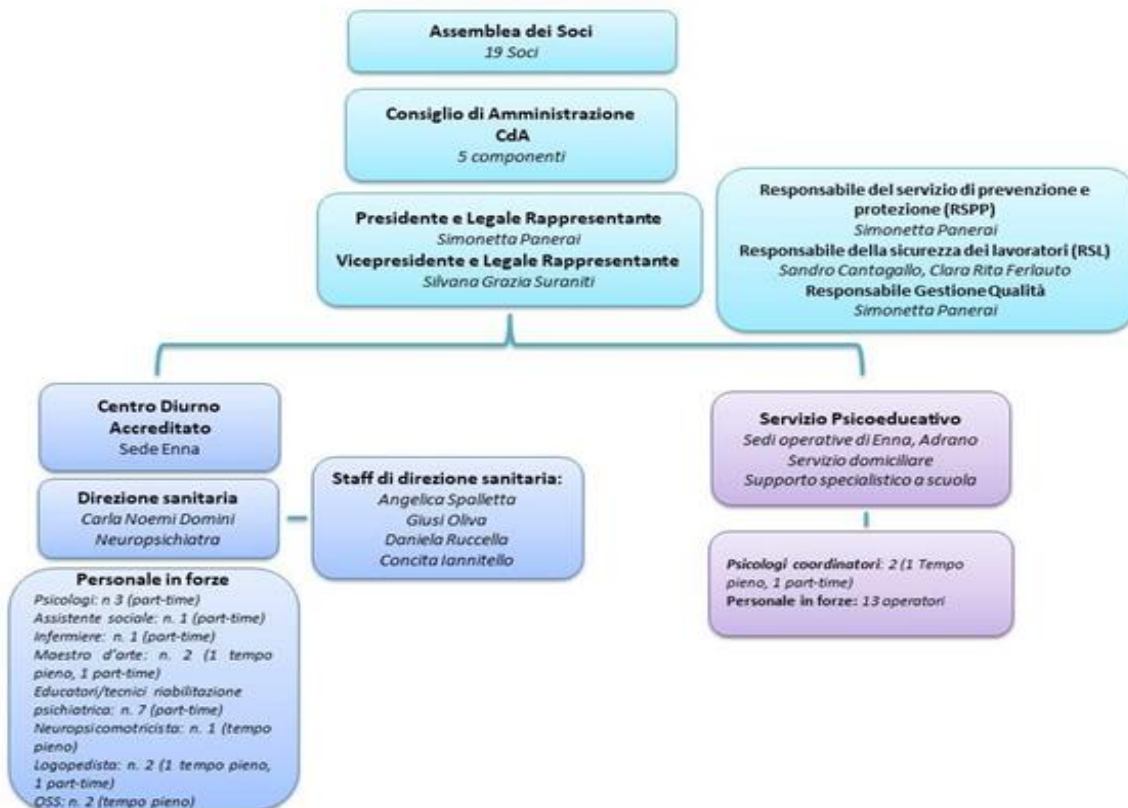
Assemblea dei Soci
19 Soci

Consiglio di Amministrazione
CdA
5 componenti

Presidente e Legale Rappresentante
Simonetta Panerai
Vicepresidente e Legale Rappresentante
Silvana Grazia Suraniti

Responsabile del servizio di prevenzione e protezione (RSPP)
Simonetta Panerai
Responsabile della sicurezza dei lavoratori (RSL)
Sandro Cantagallo, Clara Rita Ferlauto
Responsabile Gestione Qualità
Simonetta Panerai

Centro Diurno Accreditato
Sede Enna

Direzione sanitaria
Carla Noemi Domini
Neuropsichiatra

Staff di direzione sanitaria:
Angelica Spalletta
Giusi Oliva
Daniela Ruccella
Concita Iannitello

Personale in forze
Psicologi: n 3 (part-time)
Assistente sociale: n. 1 (part-time)
Infermiere: n. 1 (part-time)
Maestro d'arte: n. 2 (1 tempo pieno, 1 part-time)
Educatori/tecnici riabilitazione psichiatrica: n. 7 (part-time)
Neuropsicomotricista: n. 1 (tempo pieno)
Logopedista: n. 2 (1 tempo pieno, 1 part-time)
OSS: n. 2 (tempo pieno)

Servizio Psicoeducativo
Sedi operative di Enna, Adrano
Servizio domiciliare
Supporto specialistico a scuola

Psicologi coordinatori: 2 (1 Tempo pieno, 1 part-time)
Personale in forze: 13 operatori